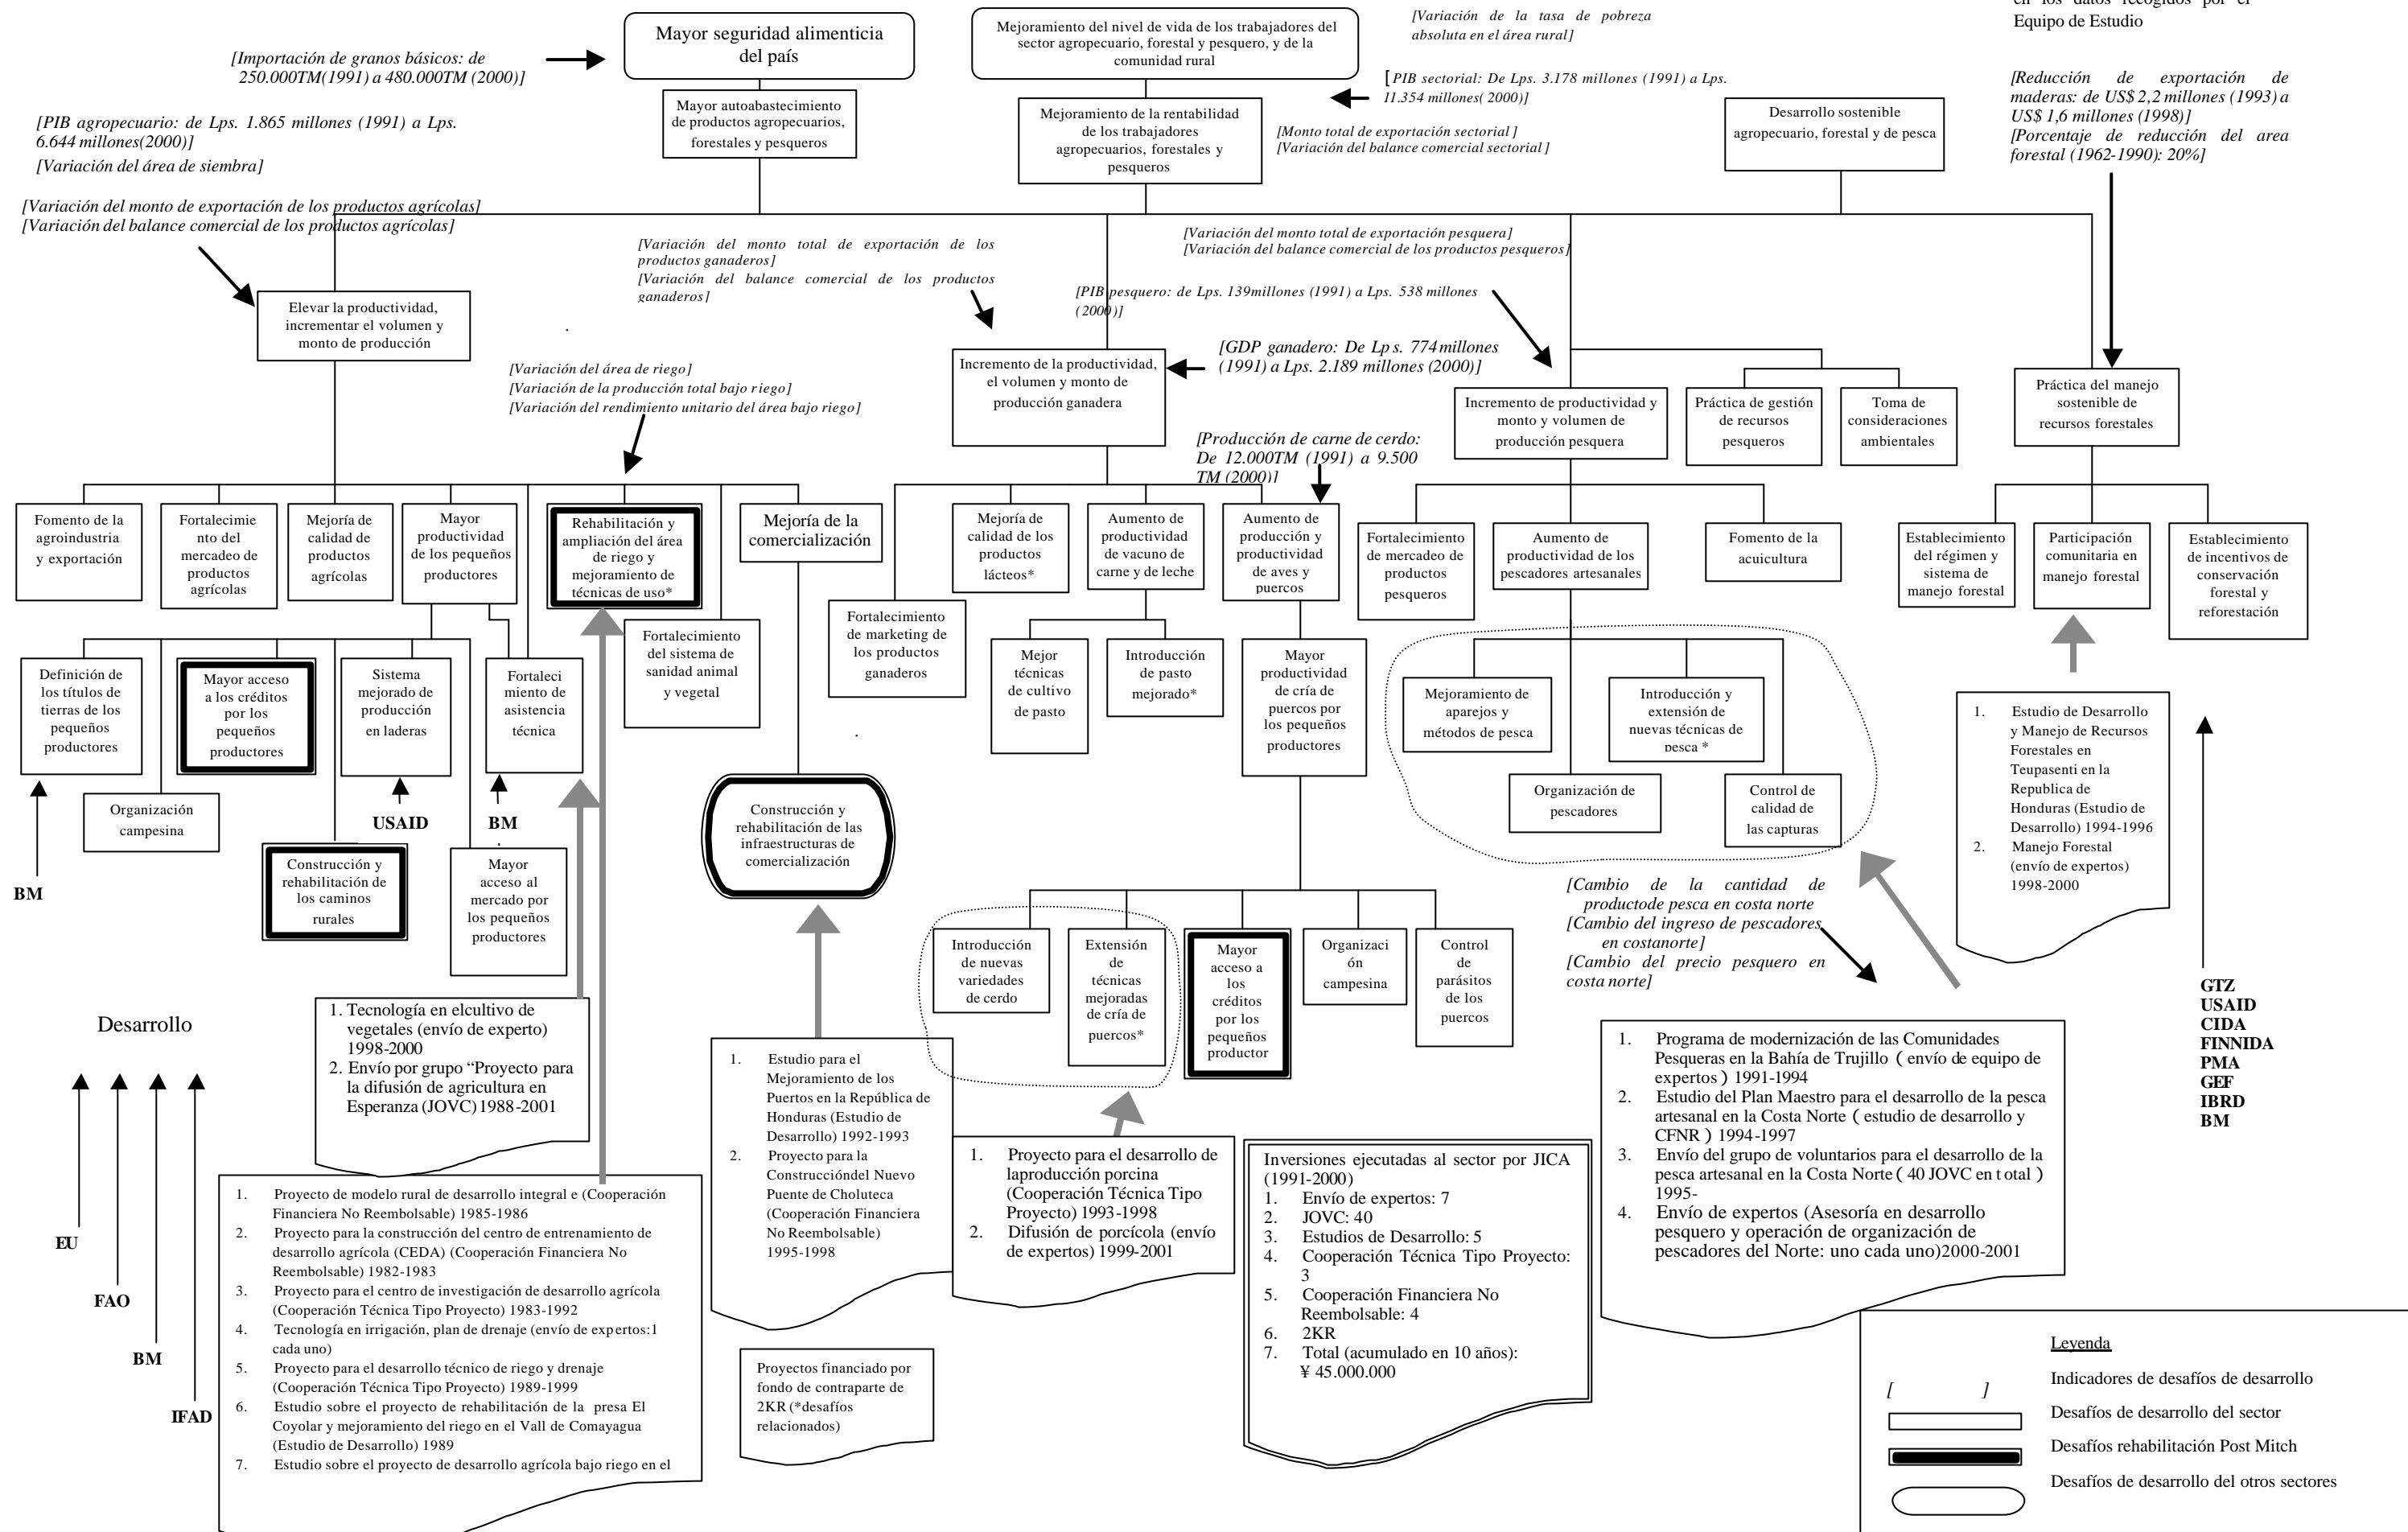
[Variación de la tasa de pobreza absoluta en el área rural]

en los datos recogidos por el Equipo de Estudio

[Importación de granos básicos: de 250.000TM(1991) a 480.000TM (2000)]

Mayor seguridad alimenticia del país

Mejoramiento del nivel de vida de los trabajadores del sector agropecuario, forestal y pesquero, y de la comunidad rural

[PIB sectorial: De Lps. 3.178 millones (1991) a Lps. 11.354 millones( 2000)]

[Reducción de exportación de maderas: de US$ 2,2 millones (1993) a US$ 1,6 millones (1998)]
[Porcentaje de reducción del area forestal (1962-1990): 20%]

[PIB agropecuario: de Lps. 1.865 millones (1991) a Lps. 6.644 millones(2000)]
[Variación del área de siembra]

Mayor autoabastecimiento de productos agropecuarios, forestales y pesqueros

Mejoramiento de la rentabilidad de los trabajadores agropecuarios, forestales y pesqueros

[Monto total de exportación sectorial ]
[Variación del balance comercial sectorial ]

Desarrollo sostenible agropecuario, forestal y de pesca

[Variación del monto de exportación de los productos agrícolas]
[Variación del balance comercial de los productos agrícolas]

[Variación del monto total de exportación de los productos ganaderos]
[Variación del balance comercial de los productos ganaderos]

[Variación del monto total de exportación pesquera]
[Variación del balance comercial de los productos pesqueros]

[PIB pesquero: de Lps. 139millones (1991) a Lps. 538 millones (2000)]

Elevar la productividad, incrementar el volumen y monto de producción

[GDP ganadero: De Lps. 774millones (1991) a Lps. 2.189 millones (2000)]

Incremento de la productividad, el volumen y monto de producción ganadera

[Variación del área de riego]
[Variación de la producción total bajo riego]
[Variación del rendimiento unitario del área bajo riego]

Incremento de productividad y monto y volumen de producción pesquera

Práctica de gestión de recursos pesqueros

Toma de consideraciones ambientales

Práctica del manejo sostenible de recursos forestales

[Producción de carne de cerdo: De 12.000TM (1991) a 9.500 TM (2000)]

Fomento de la agroindustria y exportación

Fortalecimiento del mercadeo de productos agrícolas

Mejoría de calidad de productos agrícolas

Mayor productividad de los pequeños productores

Rehabilitación y ampliación del área de riego y mejoramiento de técnicas de uso*

Mejoría de la comercialización

Mejoría de calidad de los productos lácteos*

Aumento de productividad de vacuno de carne y de leche

Aumento de la producción y productividad de aves y puercos

Fortalecimiento de mercadeo de productos pesqueros

Aumento de productividad de los pescadores artesanales

Fomento de la acuicultura

Establecimiento del régimen y sistema de manejo forestal

Participación comunitaria en manejo forestal

Establecimiento de incentivos de conservación forestal y reforestación

Fortalecimiento de marketing de los productos ganaderos

Fortalecimiento del sistema de sanidad animal y vegetal

Definición de los títulos de tierras de los pequeños productores

Mayor acceso a los créditos por los pequeños productores

Sistema mejorado de producción en laderas

Fortalecimiento de asistencia técnica

Mejor técnicas de cultivo de pasto

Introducción de pasto mejorado*

Mayor productividad de cría de puercos por los pequeños productores

Mejoramiento de aparejos y métodos de pesca

Introducción y extensión de nuevas técnicas de pesca *

Organización de pescadores

Control de calidad de las capturas

1. Estudio de Desarrollo y Manejo de Recursos Forestales en Teupasenti en la Republica de Honduras (Estudio de Desarrollo) 1994-1996
2. Manejo Forestal (envío de expertos) 1998-2000

Organización campesina

USAID

BM

BM

Construcción y rehabilitación de los caminos rurales

Mayor acceso al mercado por los pequeños productores

Construcción y rehabilitación de las infraestructuras de comercialización

[Cambio de la cantidad de productode pesca en costa norte
[Cambio del ingreso de pescadores en costanorte]
[Cambio del precio pesquero en costa norte]

Introducción de nuevas variedades de cerdo

Extensión de técnicas mejoradas de cría de puercos*

Mayor acceso a los créditos por los pequeños productor

Organización campesina

Control de parásitos de los puercos

GTZ
USAID
CIDA
FINNIDA
PMA
GEF
IBRD
BM

Desarrollo

1. Tecnología en elcultivo de vegetales (envío de experto) 1998-2000
2. Envío por grupo "Proyecto para la difusión de agricultura en Esperanza (JOVC) 1988-2001

1. Estudio para el Mejoramiento de los Puertos en la República de Honduras (Estudio de Desarrollo) 1992-1993
2. Proyecto para la Construccióndel Nuevo Puente de Choluteca (Cooperación Financiera No Reembolsable) 1995-1998

1. Proyecto para el desarrollo de laproducción porcina (Cooperación Técnica Tipo Proyecto) 1993-1998
2. Difusión de porcícola (envío de expertos) 1999-2001

Inversiones ejecutadas al sector por JICA (1991-2000)
1. Envío de expertos: 7
2. JOVC: 40
3. Estudios de Desarrollo: 5
4. Cooperación Técnica Tipo Proyecto: 3
5. Cooperación Financiera No Reembolsable: 4
6. 2KR
7. Total (acumulado en 10 años): ¥ 45.000.000

1. Programa de modernización de las Comunidades Pesqueras en la Bahía de Trujillo ( envío de equipo de expertos ) 1991-1994
2. Estudio del Plan Maestro para el desarrollo de la pesca artesanal en la Costa Norte ( estudio de desarrollo y CFNR ) 1994-1997
3. Envío del grupo de voluntarios para el desarrollo de la pesca artesanal en la Costa Norte ( 40 JOVC en t otal ) 1995-
4. Envío de expertos (Asesoría en desarrollo pesquero y operación de organización de pescadores del Norte: uno cada uno)2000-2001

EU

FAO

BM

IFAD

1. Proyecto de modelo rural de desarrollo integral e (Cooperación Financiera No Reembolsable) 1985-1986
2. Proyecto para la construcción del centro de entrenamiento de desarrollo agrícola (CEDA) (Cooperación Financiera No Reembolsable) 1982-1983
3. Proyecto para el centro de investigación de desarrollo agrícola (Cooperación Técnica Tipo Proyecto) 1983-1992
4. Tecnología en irrigación, plan de drenaje (envío de expertos:1 cada uno)
5. Proyecto para el desarrollo técnico de riego y drenaje (Cooperación Técnica Tipo Proyecto) 1989-1999
6. Estudio sobre el proyecto de rehabilitación de la presa El Coyolar y mejoramiento del riego en el Vall de Comayagua (Estudio de Desarrollo) 1989
7. Estudio sobre el proyecto de desarrollo agrícola bajo riego en el

Proyectos financiado por fondo de contraparte de 2KR (*desafíos relacionados)

Leyenda
[ ] Indicadores de desafíos de desarrollo
Desafíos de desarrollo del sector
Desafíos rehabilitación Post Mitch
Desafíos de desarrollo del otros sectores